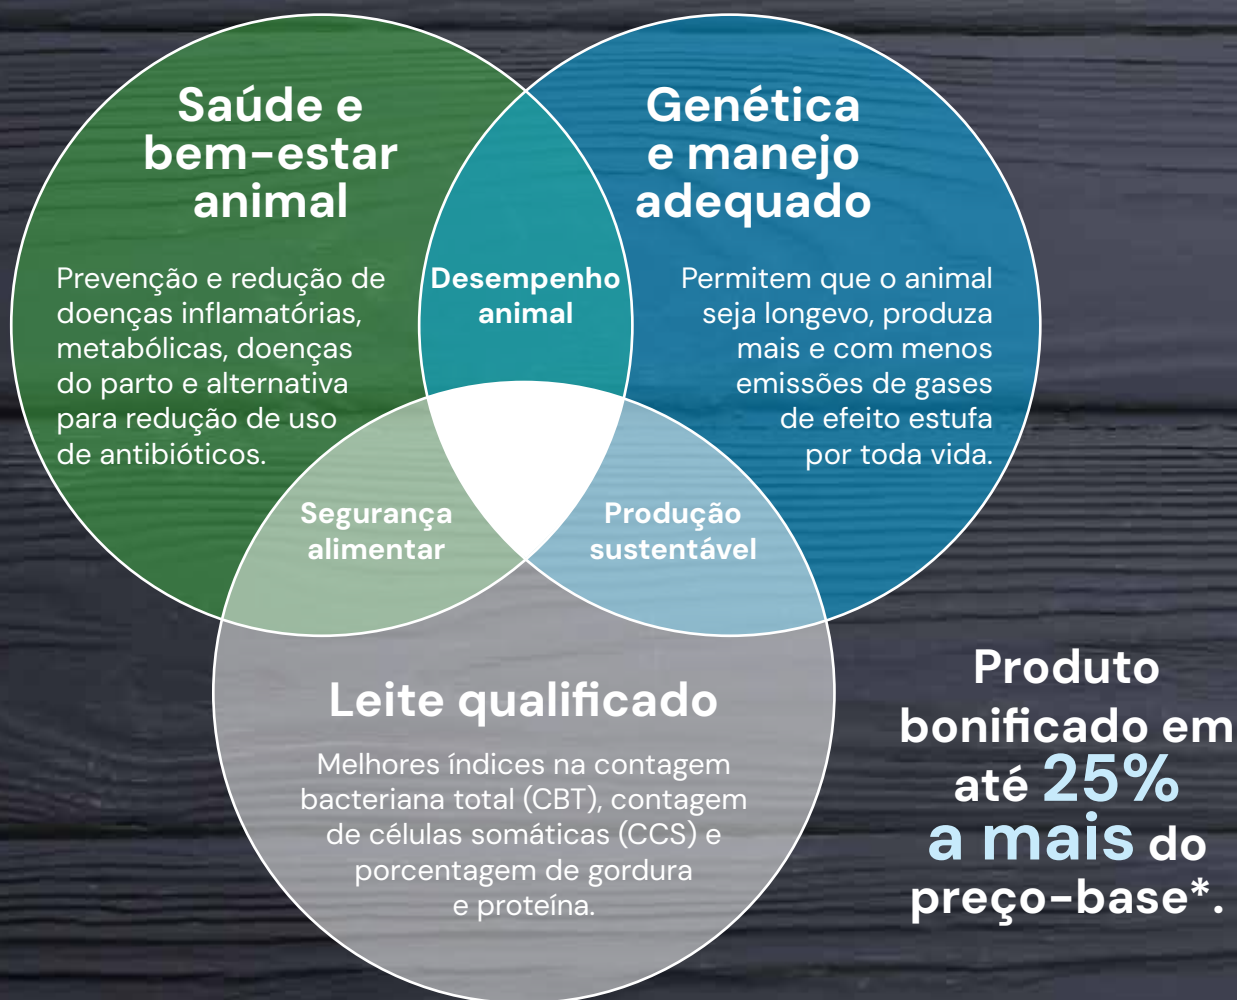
Saúde e bem-estar animal

Prevenção e redução de doenças inflamatórias, metabólicas, doenças do parto e alternativa para redução de uso de antibióticos.

Desempenho animal

Genética e manejo adequado

Permitem que o animal seja longevo, produza mais e com menos emissões de gases de efeito estufa por toda vida.

Segurança alimentar

Produção sustentável

Leite qualificado

Melhores índices na contagem bacteriana total (CBT), contagem de células somáticas (CCS) e porcentagem de gordura e proteína.

Produto bonificado em até 25% a mais do preço-base*.